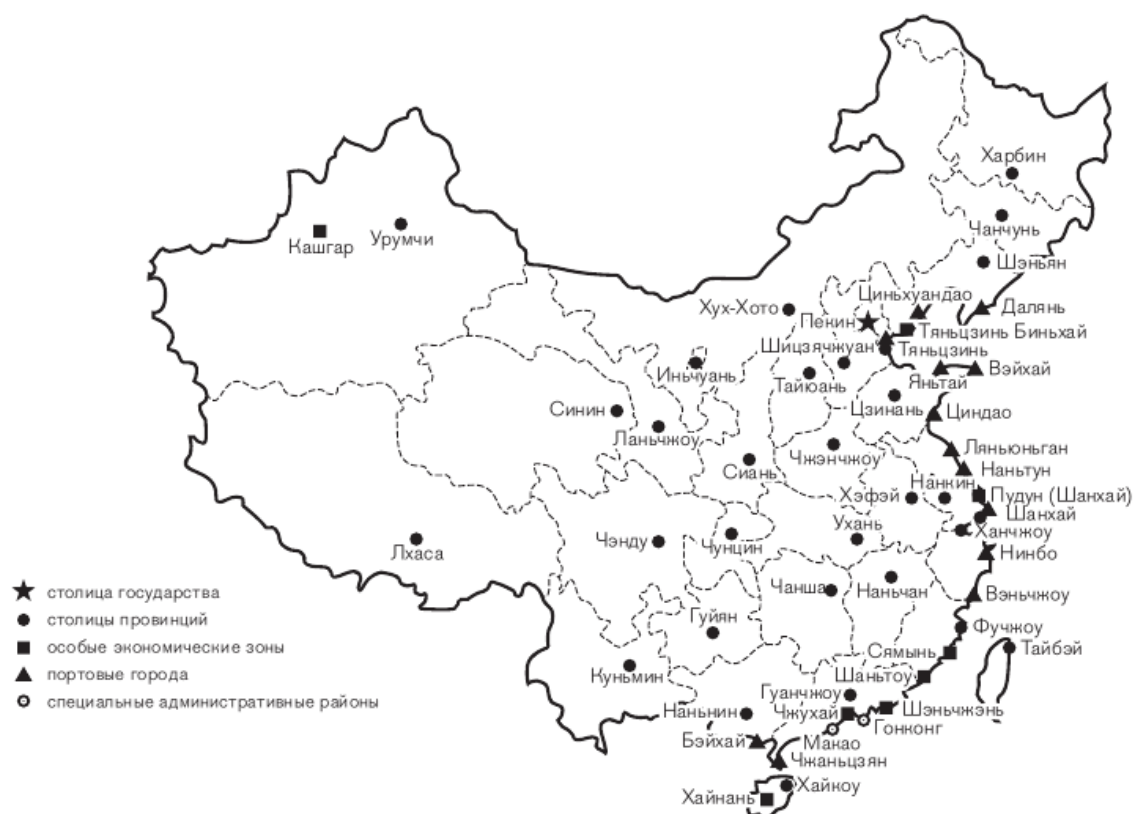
Харбин
Кашгар
Урумчи
Чанчунь
Шэньян
Хух-Хото
Циньхуандао
Далянь
Пекин
Тяньцзинь Биньхай
Шицзячжуан
Тяньцзинь
Иньчуань
Тайюань
Яньтай
Вэйхай
Синин
Ланьчжоу
Цзинань
Циндао
Ляньюньган
Чжэнчжоу
Сиань
Наньтун
Нанкин
Хэфэй
Пудун (Шанхай)
Шанхай
Лхаса
Ухань
Ханчжоу
Чэнду
Чунцин
Нинбо
Чанша
Наньчан
Вэньчжоу
Гуйян
Фучжоу
Сямынь
Тайбэй
Куньмин
Шаньтоу
Гуанчжоу
Наньнин
Чжухай
Шэньчжэнь
Гонконг
Бэйхай
Макао
Чжаньцзян
Хайкоу
Хайнань

столица государства
столицы провинций
особые экономические зоны
портовые города
специальные административные районы